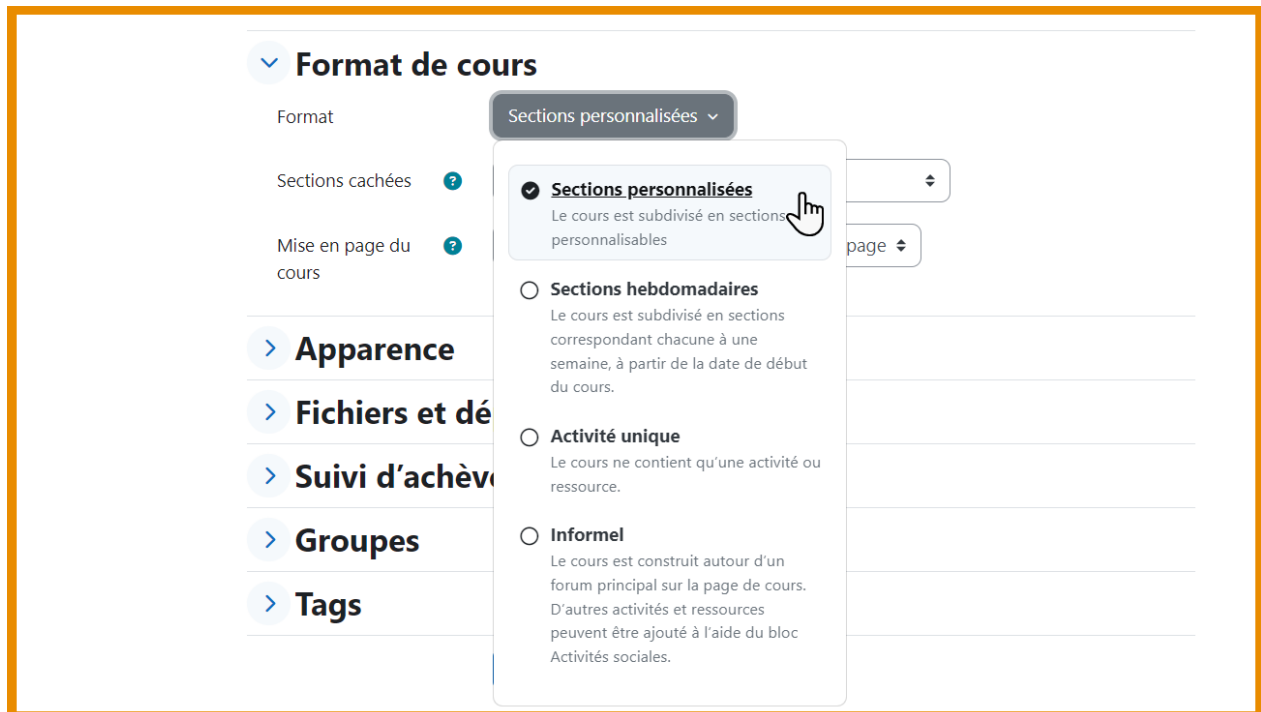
Format de cours

Format

Sections personnalisées

Sections cachées

Mise en page du cours

page

Sections personnalisées
Le cours est subdivisé en sections personnalisables

Sections hebdomadaires
Le cours est subdivisé en sections correspondant chacune à une semaine, à partir de la date de début du cours.

Activité unique
Le cours ne contient qu'une activité ou ressource.

Informel
Le cours est construit autour d'un forum principal sur la page de cours. D'autres activités et ressources peuvent être ajouté à l'aide du bloc Activités sociales.

Apparence

Fichiers et dé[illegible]

Suivi d'achève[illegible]

Groupes

Tags